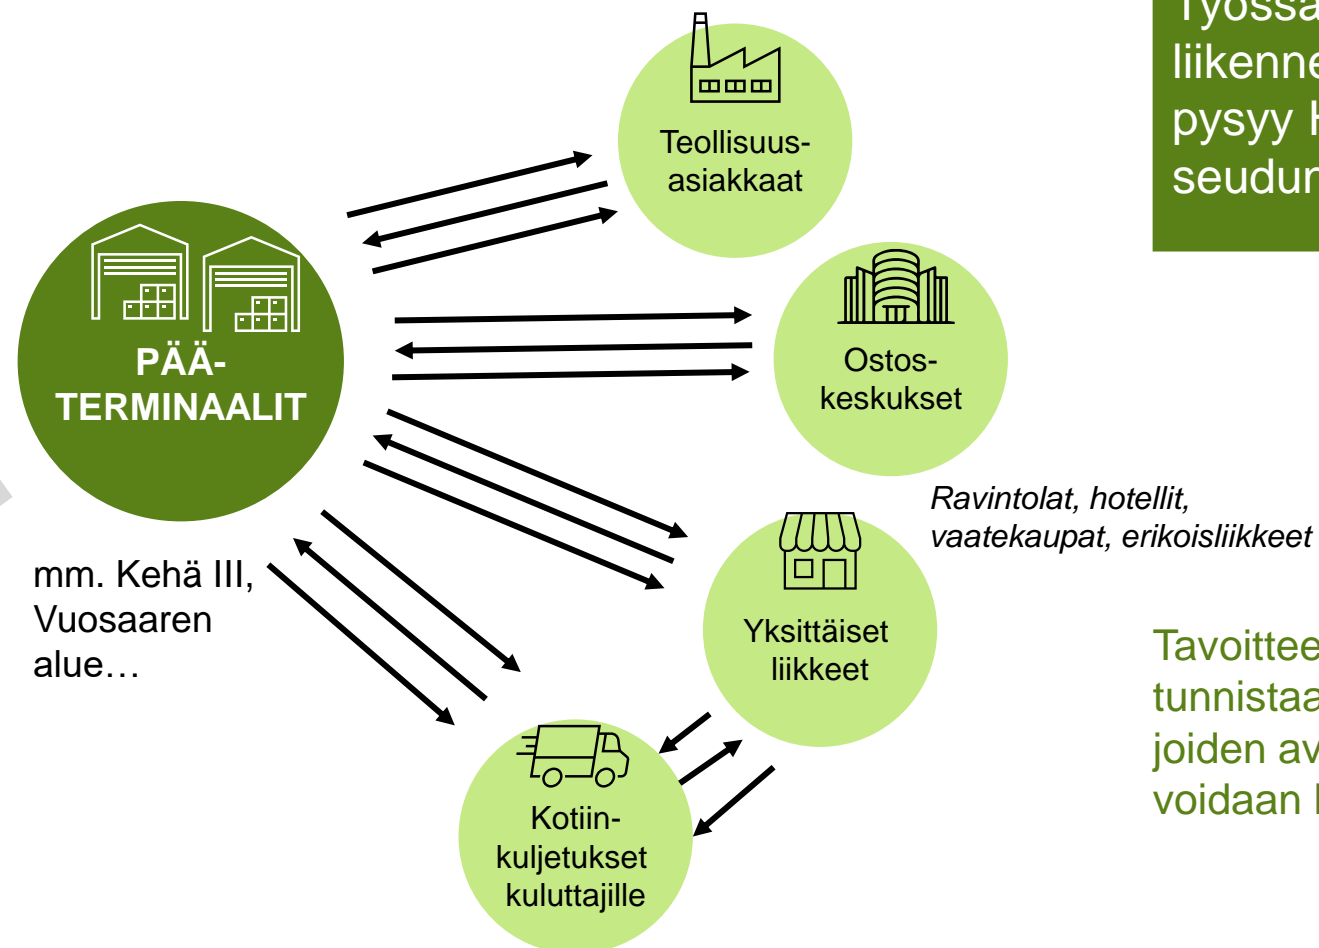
Työssä
liikenne
pysyy H
seudun

PÄÄ-
TERMINAALIT

mm. Kehä III, Vuosaaren alue…

Teollisuus-
asiakkaat

Ostos-
keskukset

Ravintolat, hotellit, vaatekaupat, erikoisliikkeet

Yksittäiset
liikkeet

Kotiin-
kuljetukset
kuluttajille

Tavoittee
tunnistaa
joiden av
voidaan l